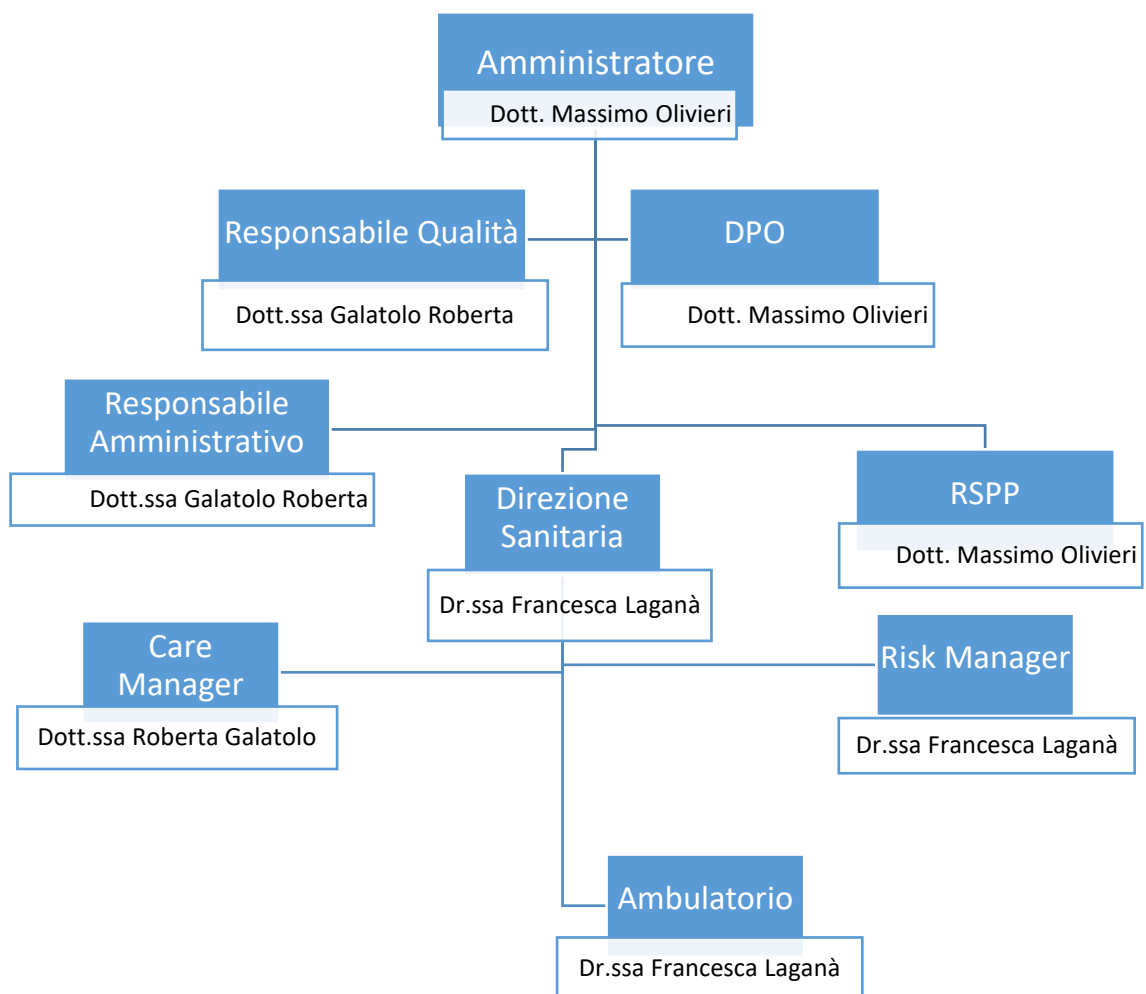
Amministratore
Dott. Massimo Olivieri

Responsabile Qualità
Dott.ssa Galatolo Roberta

DPO
Dott. Massimo Olivieri

Responsabile Amministrativo
Dott.ssa Galatolo Roberta

Direzione Sanitaria
Dr.ssa Francesca Laganà

RSPP
Dott. Massimo Olivieri

Care Manager
Dott.ssa Roberta Galatolo

Risk Manager
Dr.ssa Francesca Laganà

Ambulatorio
Dr.ssa Francesca Laganà